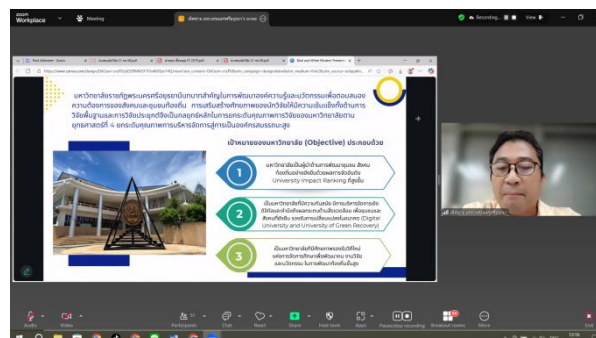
zoom Workplace Meeting

Recording... View

มหาวิทยาลัยราชภัฏพระนครศรีอยุธยามีบทบาทสำคัญในการพัฒนาองค์ความรู้และนวัตกรรมเพื่อตอบสนองความต้องการของสังคมและชุมชนท้องถิ่น การเสริมสร้างศักยภาพของนักวิจัยให้มีความเข้มแข็งด้านการวิจัยพื้นฐานและการวิจัยประยุกต์จึงเป็นกลยุทธ์หลักในการยกระดับคุณภาพการวิจัยของมหาวิทยาลัยตามยุทธศาสตร์ที่ 4 ยกระดับคุณภาพการบริหารจัดการสู่การเป็นองค์กรสมรรถนะสูง

เป้าหมายของมหาวิทยาลัย (Objective) ประกอบด้วย

1
มหาวิทยาลัยเป็นผู้นำด้านการพัฒนาชุมชน สังคม ท้องถิ่นอย่างยั่งยืนด้วยผลการจัดอันดับ University Impact Ranking ที่สูงขึ้น

2
เป็นมหาวิทยาลัยที่มีความทันสมัย มีการบริหารจัดการที่ดี มีวัฒนธรรมองค์กรแห่งความเป็นมหาวิทยาลัยดิจิทัล มหาวิทยาลัยสีเขียว (Digital University and University of Green Recovery)

3
เป็นมหาวิทยาลัยที่มีศักยภาพ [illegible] ในการพัฒนาท้องถิ่นอย่างยั่งยืน

Audio Video Participants Chat React Share Host tools Apps Pause/stop recording Breakout rooms More End